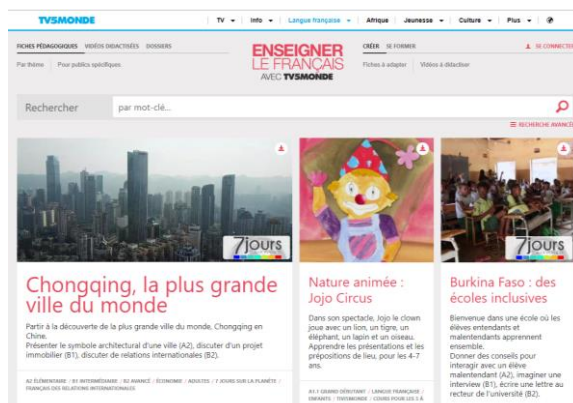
TV5MONDE

TV ▾ | Info ▾ | Langue française ▾ | Afrique | Jeunesse ▾ | Culture ▾ | Plus ▾

FICHES PÉDAGOGIQUES VIDÉOS DIDACTISÉES DOSSIERS

Par thème Pour publics spécifiques

ENSEIGNER LE FRANÇAIS AVEC TV5MONDE

CRÉER SE FORMER

Fiches à adapter Vidéos à didactiser

SE CONNECTER

Rechercher par mot-clé...

RECHERCHE AVANCÉE

7jours

Chongqing, la plus grande ville du monde

Partir à la découverte de la plus grande ville du monde, Chongqing en Chine.
Présenter le symbole architectural d'une ville (A2), discuter d'un projet immobilier (B1), discuter de relations internationales (B2).

A2 ÉLÉMENTAIRE / B1 INTERMÉDIAIRE / B2 AVANCÉ / ÉCONOMIE / ADULTES / 7 JOURS SUR LA PLANÈTE / FRANÇAIS DES RELATIONS INTERNATIONALES

Nature animée : Jojo Circus

Dans son spectacle, Jojo le clown joue avec un lion, un tigre, un éléphant, un lapin et un oiseau. Apprendre les présentations et les prépositions de lieu, pour les 4-7 ans.

A1.1 GRAND DÉBUTANT / LANGUE FRANÇAISE / ENFANTS / TV5MONDE / COURS POUR LES 3-6 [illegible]

7jours

Burkina Faso : des écoles inclusives

Bienvenue dans une école où les élèves entendants et malentendants apprennent ensemble.
Donner des conseils pour interagir avec un élève malentendant (A2), imaginer une interview (B1), écrire une lettre au recteur de l'université (B2).